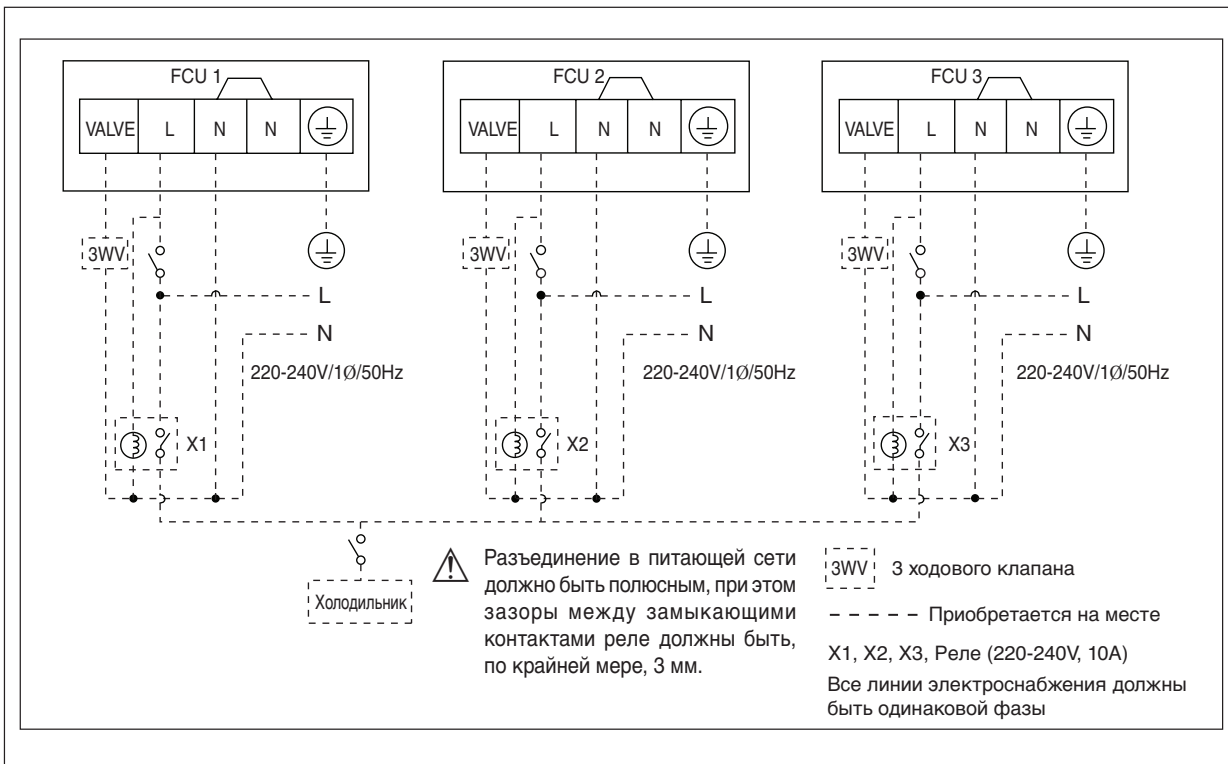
FCU 1

VALVE L N N

3WV

L

N

220-240V/1Ø/50Hz

X1

FCU 2

VALVE L N N

3WV

L

N

220-240V/1Ø/50Hz

X2

FCU 3

VALVE L N N

3WV

L

N

220-240V/1Ø/50Hz

X3

Холодильник

Разъединение в питающей сети должно быть полюсным, при этом зазоры между замыкающими контактами реле должны быть, по крайней мере, 3 мм.

3WV 3 ходового клапана

Приобретается на месте

X1, X2, X3, Реле (220-240V, 10A)

Все линии электроснабжения должны быть одинаковой фазы